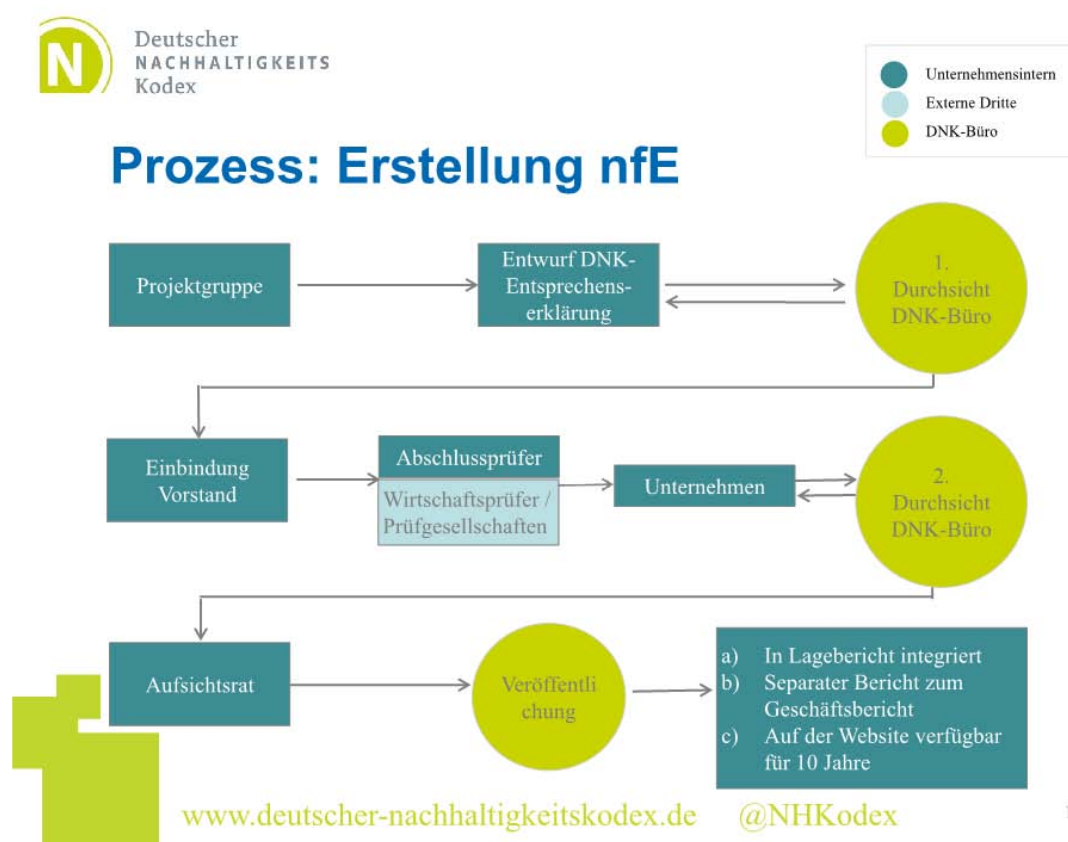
N Deutscher NACHHALTIGKEITS Kodex

Unternehmensintern
Externe Dritte
DNK-Büro

Prozess: Erstellung nfE

Projektgruppe

Entwurf DNK-Entsprechenserklärung

1. Durchsicht DNK-Büro

Einbindung Vorstand

Abschlussprüfer

Wirtschaftsprüfer / Prüfgesellschaften

Unternehmen

2. Durchsicht DNK-Büro

Aufsichtsrat

Veröffentlichung

a) In Lagebericht integriert
b) Separater Bericht zum Geschäftsbericht
c) Auf der Website verfügbar für 10 Jahre

www.deutscher-nachhaltigkeitskodex.de @NHKodex